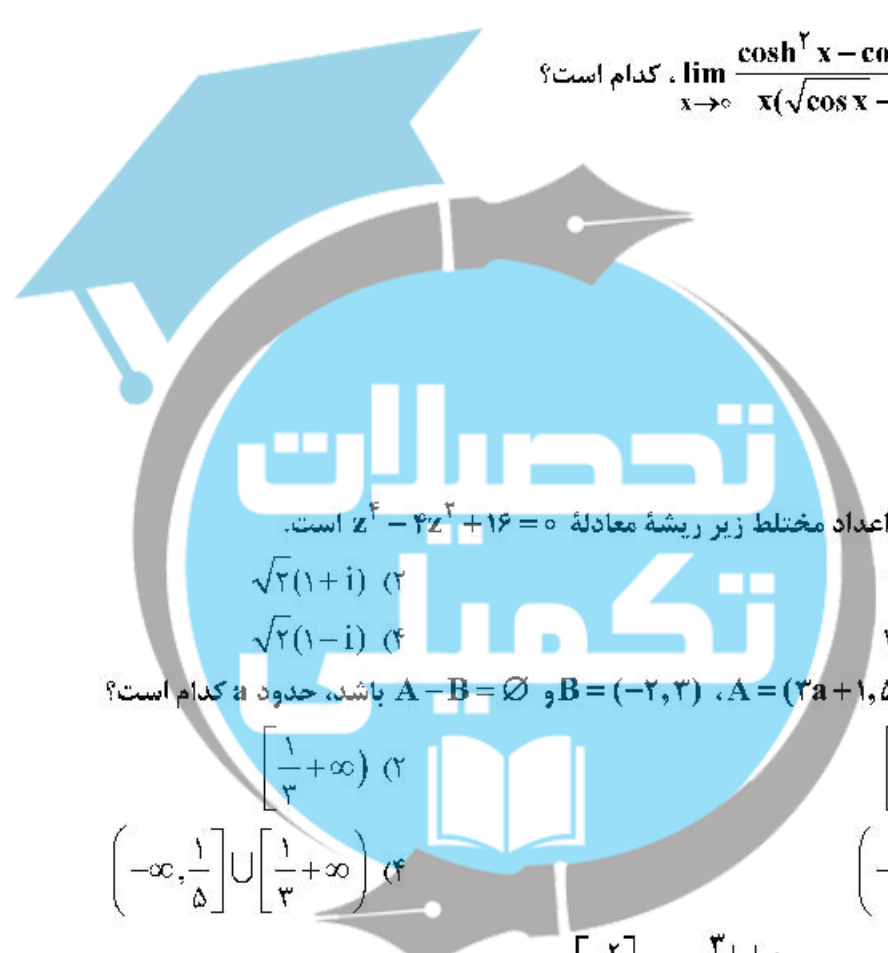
$\lim_{x\to ۰} \frac{\cosh^۲ x - co}{x(\sqrt{\cos x} -}$ ، کدام است؟

تحصیلات تکمیلی

اعداد مختلط زیر ریشهٔ معادلهٔ $z^۴ - ۴z^۲ + ۱۶ = ۰$ است.

۲) $\sqrt{۲}(۱+i)$

۴) $\sqrt{۲}(۱-i)$

$A = (۳a+۱,۵$ ، $B = (-۲,۳)$ و $A - B = \varnothing$ باشد، حدود a کدام است؟

۲) $\left[\frac{۱}{۳} + \infty\right)$

۴) $\left(-\infty, \frac{۱}{۵}\right] \cup \left[\frac{۱}{۳} + \infty\right)$